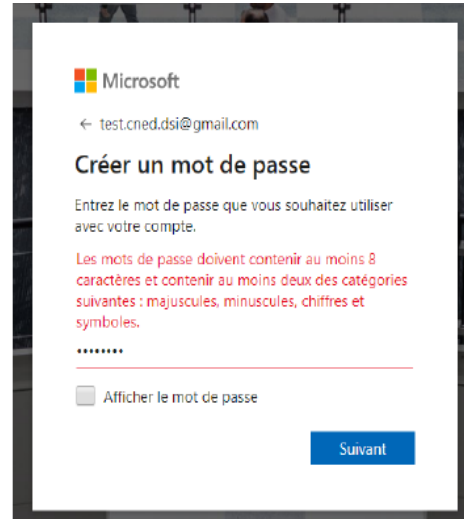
Microsoft

← test.cned.dsi@gmail.com

Créer un mot de passe

Entrez le mot de passe que vous souhaitez utiliser avec votre compte.

Les mots de passe doivent contenir au moins 8 caractères et contenir au moins deux des catégories suivantes : majuscules, minuscules, chiffres et symboles.

••••••••

Afficher le mot de passe

Suivant